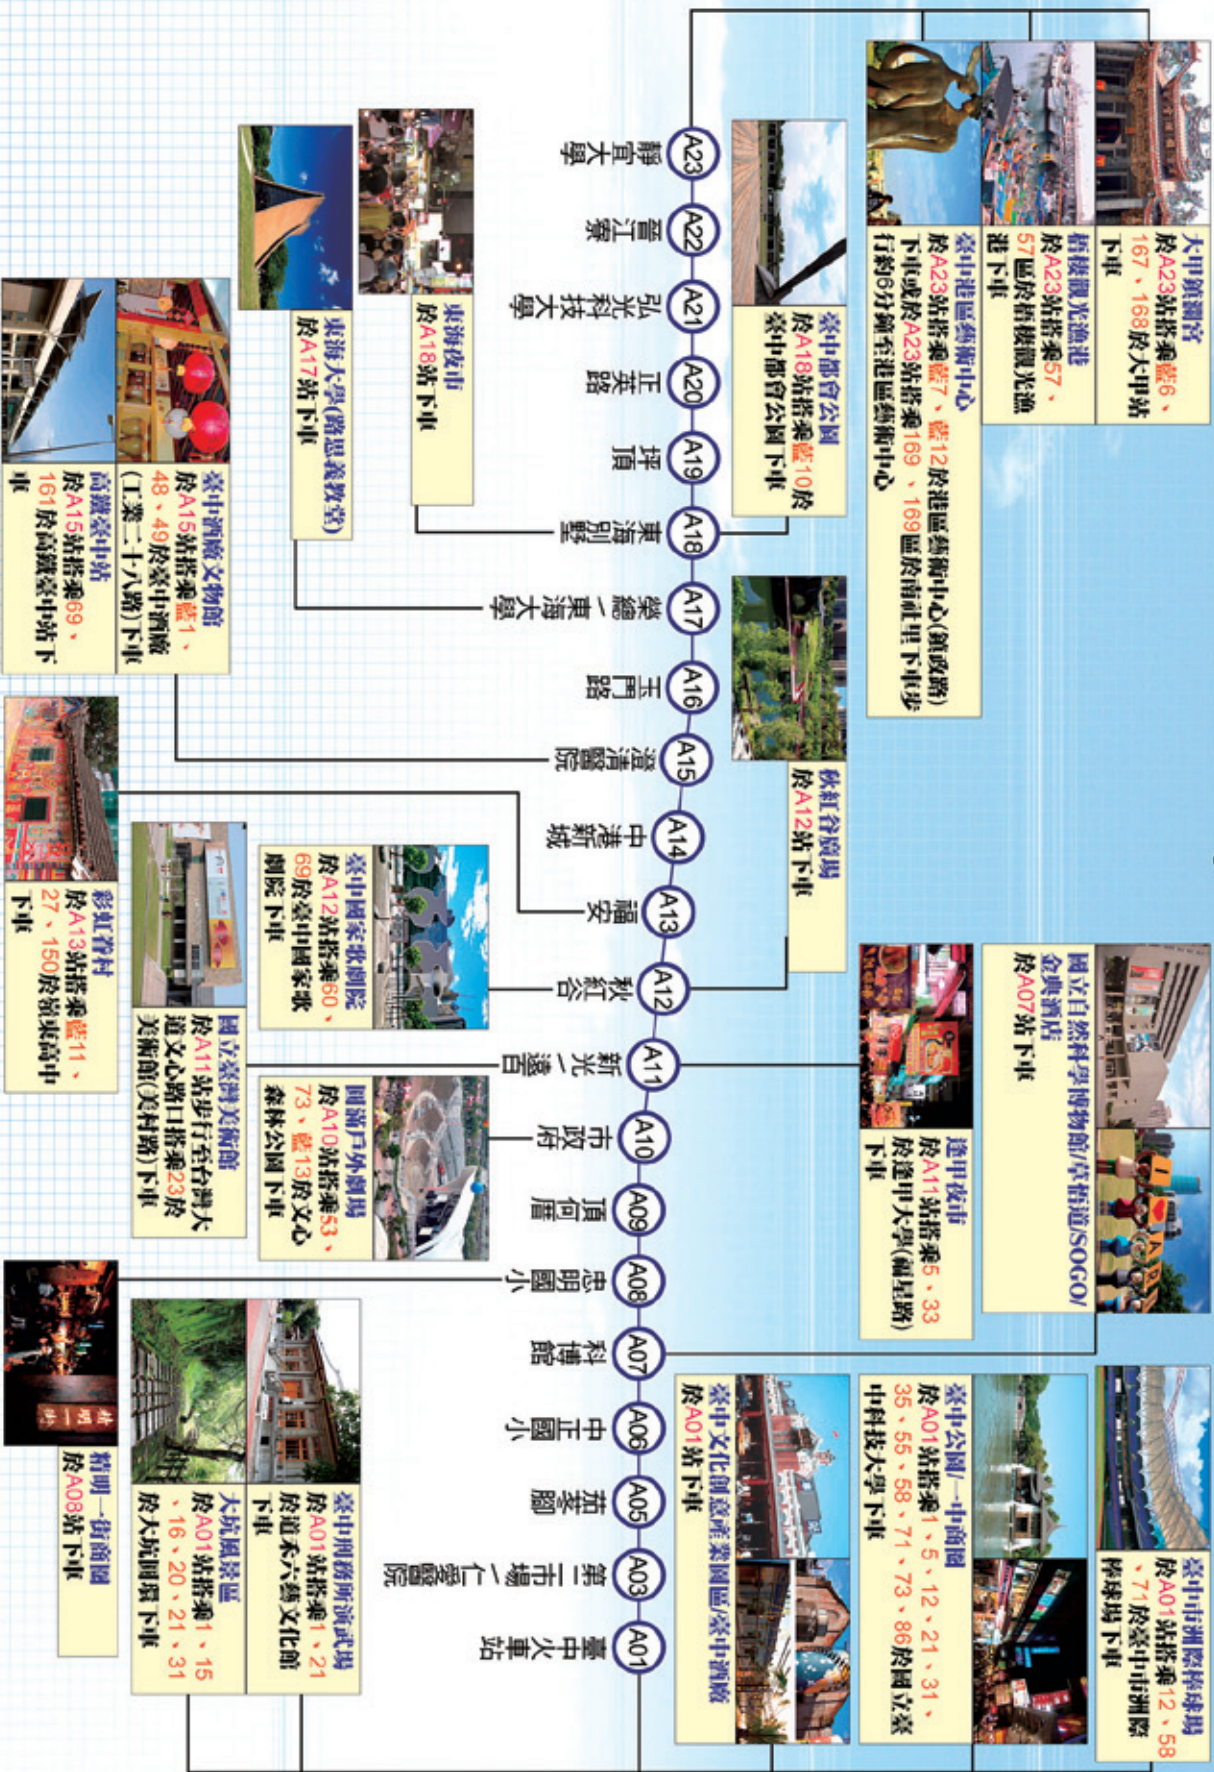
A23 靜宜大學
A22 晉江寮
A21 弘光科技大學
A20 正英路
A19 坪頂
A18 東海別墅
A17 榮總/東海大學
A16 玉門路
A15 澄清醫院
A14 中清新城
A13 福安
A12 秋紅谷
A11 新光/遠百
A10 市政府
A09 頂何厝
A08 忠明國小
A07 科博館
A06 中正國小
A05 茄苳腳
A03 第二市場/仁愛醫院
A01 臺中火車站

大甲鎮瀾宮
於A23站搭乘藍6、167、168於大甲站下車

梧棲觀光漁港
於A23站搭乘57、57區於梧棲觀光漁港下車

臺中港區藝術中心
於A23站搭乘藍7、藍12於港區藝術中心(中興路)下車或於A23站搭乘169、169區於南社里下車步行約6分鐘至港區藝術中心

臺中都會公園
於A18站搭乘藍10於臺中都會公園下車

東海夜市
於A18站下車

東海大學(路思義教堂)
於A17站下車

臺中酒廠文物館
於A15站搭乘藍1、48、49於臺中酒廠(工業二十八路)下車

高鐵臺中站
於A15站搭乘69、161於高鐵臺中站下車

秋紅谷景觀
於A12站下車

彩虹眷村
於A13站搭乘藍11、27、150於嶺東高中下車

臺中國家歌劇院
於A12站搭乘60、69於臺中國家歌劇院下車

國立臺灣美術館
於A11站步行至台灣大道文心路口搭乘23於美術館(美村路)下車

國立自然科學博物館/草悟道/SOGO/金典酒店
於A07站下車

逢甲夜市
於A11站搭乘5、33於逢甲大學(福星路)下車

圓滿戶外劇場
於A10站搭乘53、73、藍13於文心森林公園下車

精明一街商圈
於A08站下車

臺中刑務所演武場
於A01站搭乘1、21於道禾六藝文化館下車

大坑風景區
於A01站搭乘1、15、16、20、21、31於大坑圓環下車

臺中文化創意產業園區/臺中酒廠
於A01站下車

臺中公園/一中商圈
於A01站搭乘1、5、12、21、31、35、55、58、71、73、86於國立臺中科技大學下車

臺中市洲際棒球場
於A01站搭乘12、58、71於臺中市洲際棒球場下車